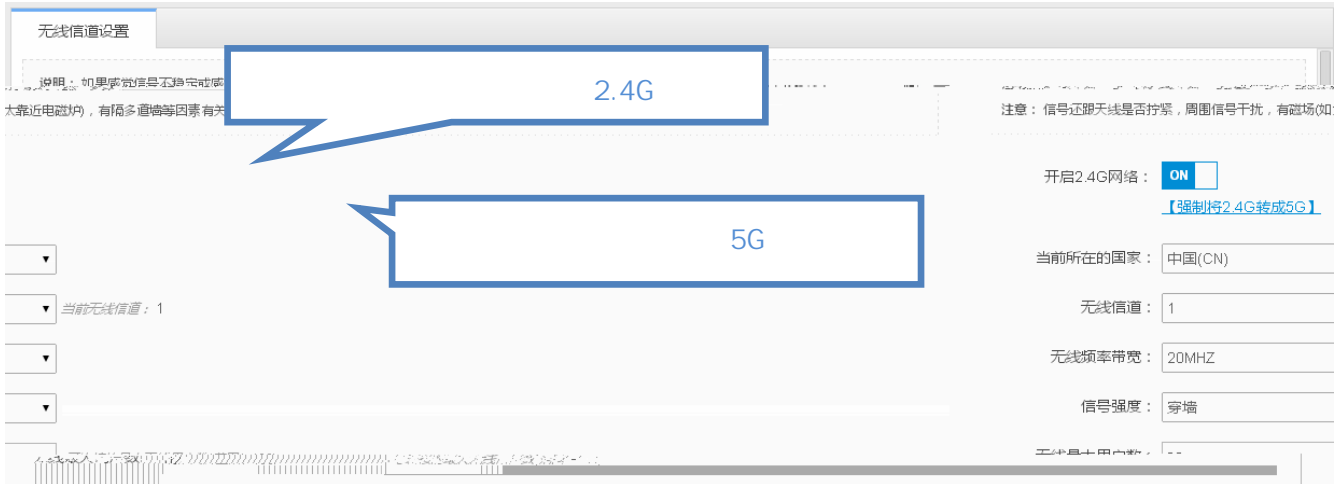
无线信道设置

说明：如果感觉信号不稳定或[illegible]

2.4G

太靠近电磁炉），有隔多道墙等因素有关

注意：信号还跟天线是否拧紧，周围信号干扰，有磁场(如

开启2.4G网络：ON

【强制将2.4G转成5G】

5G

当前所在的国家： 中国(CN)

当前无线信道： 1

无线信道： 1

无线频率带宽： 20MHZ

信号强度： 穿墙

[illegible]